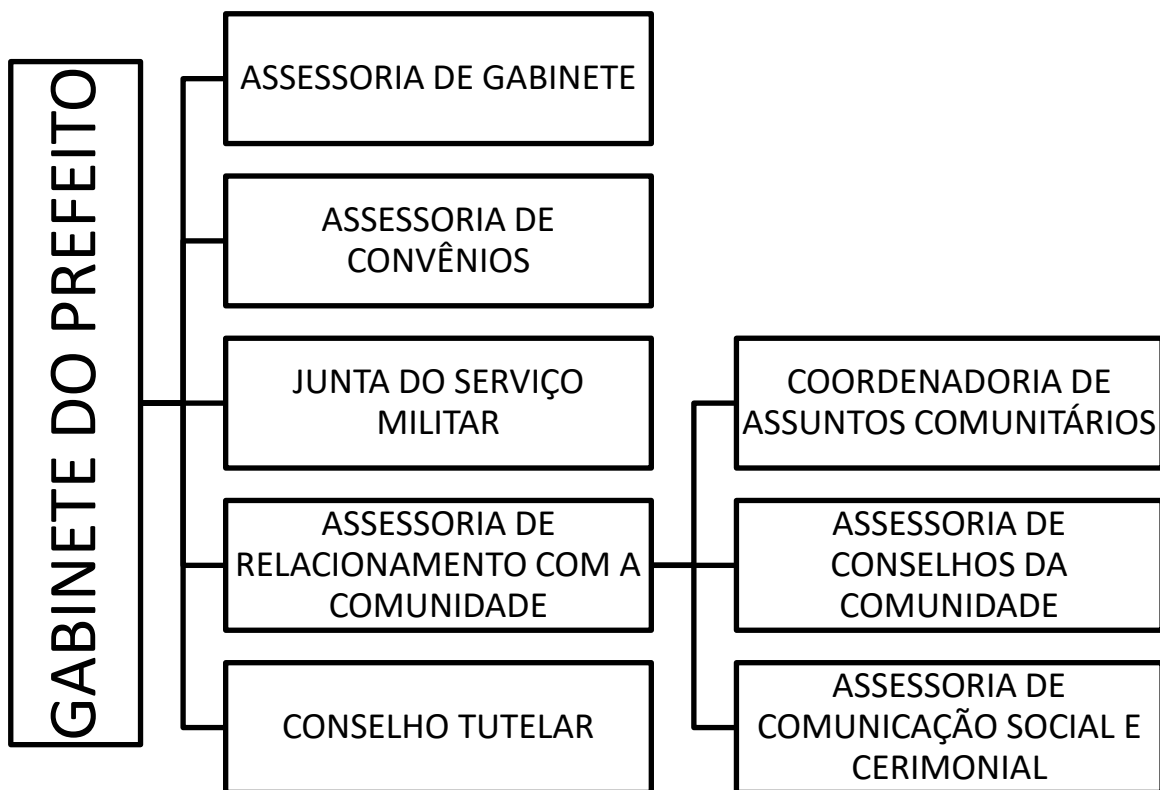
GABINETE DO PREFEITO

ASSESSORIA DE GABINETE

ASSESSORIA DE CONVÊNIOS

JUNTA DO SERVIÇO MILITAR

ASSESSORIA DE RELACIONAMENTO COM A COMUNIDADE

CONSELHO TUTELAR

COORDENADORIA DE ASSUNTOS COMUNITÁRIOS

ASSESSORIA DE CONSELHOS DA COMUNIDADE

ASSESSORIA DE COMUNICAÇÃO SOCIAL E CERIMONIAL